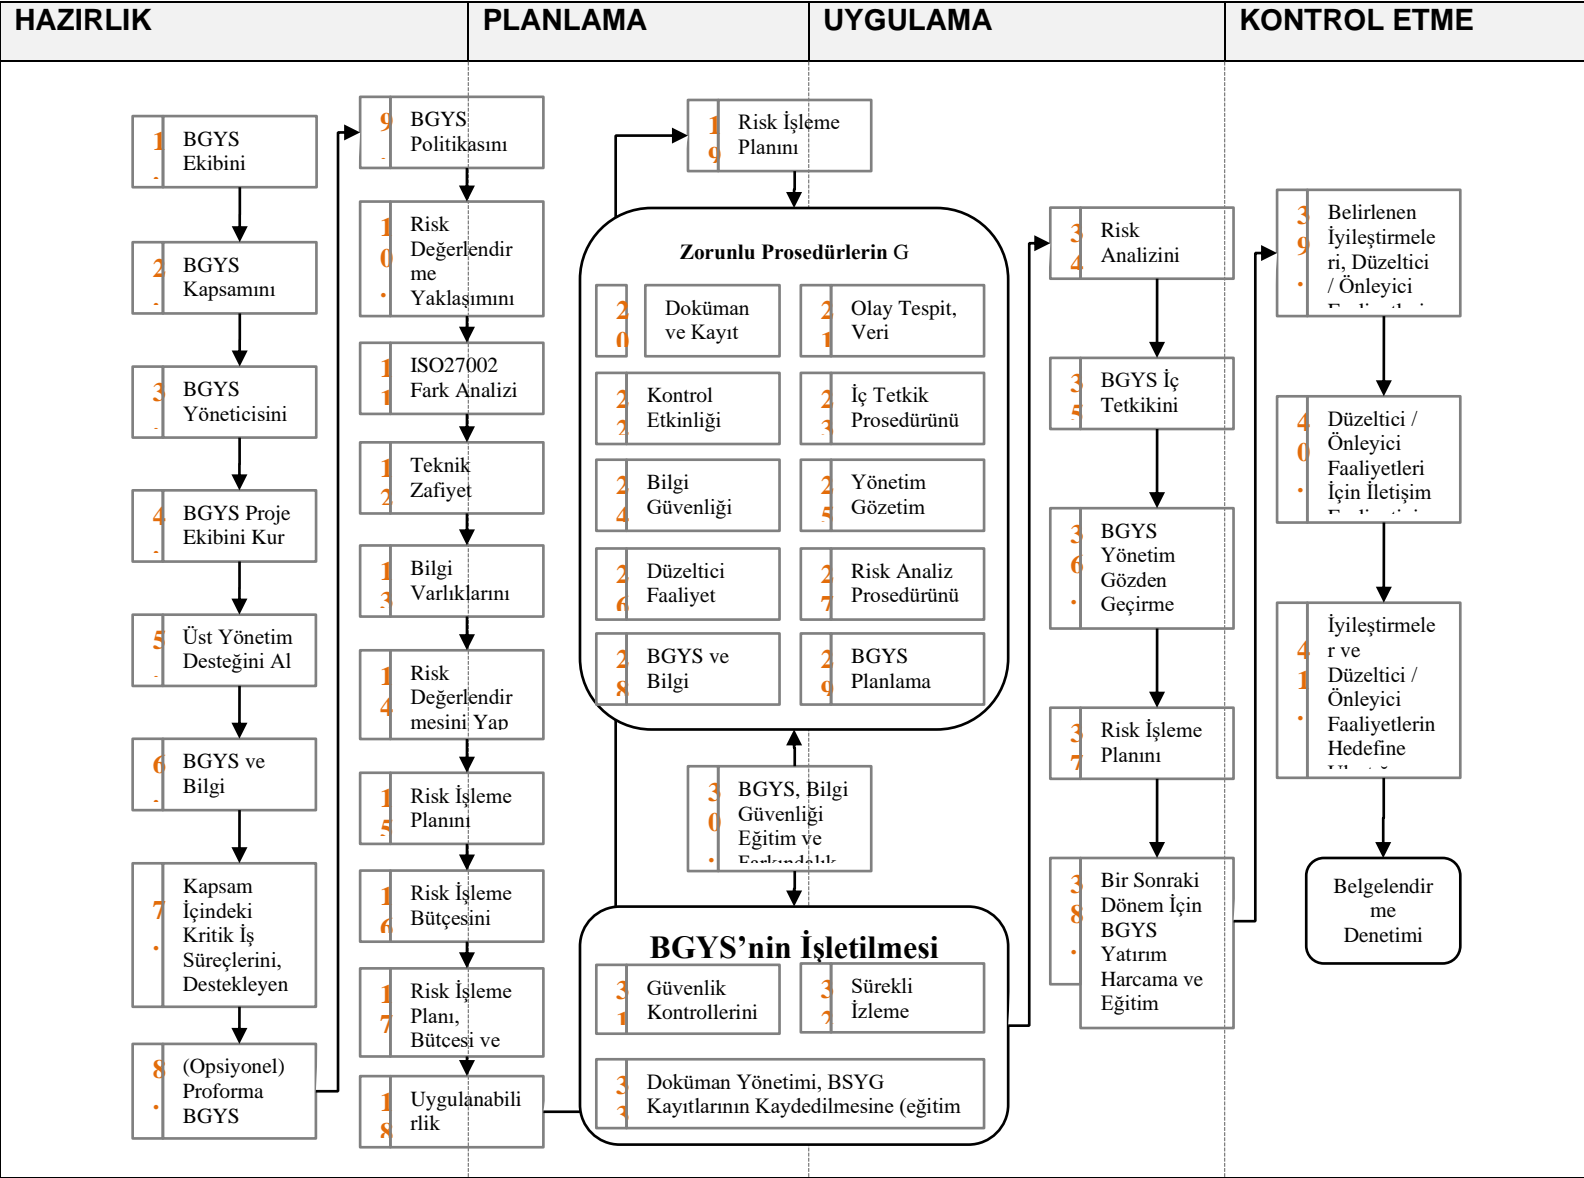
| HAZIRLIK | PLANLAMA | UYGULAMA | KONTROL ETME |
|---|---|---|---|

1. BGYS Ekibini

2. BGYS Kapsamını

3. BGYS Yöneticisini

4. BGYS Proje Ekibini Kur

5. Üst Yönetim Desteğini Al

6. BGYS ve Bilgi

7. Kapsam İçindeki Kritik İş Süreçlerini, Destekleyen

8. (Opsiyonel) Proforma BGYS

9. BGYS Politikasını

10. Risk Değerlendirme Yaklaşımını

11. ISO27002 Fark Analizi

12. Teknik Zafiyet

13. Bilgi Varlıklarını

14. Risk Değerlendirmesini Yap

15. Risk İşleme Planını

16. Risk İşleme Bütçesini

17. Risk İşleme Planı, Bütçesi ve

18. Uygulanabilirlik

19. Risk İşleme Planını

Zorunlu Prosedürlerin G

20. Doküman ve Kayıt

21. Olay Tespit, Veri

22. Kontrol Etkinliği

23. İç Tetkik Prosedürünü

24. Bilgi Güvenliği

25. Yönetim Gözetim

26. Düzeltici Faaliyet

27. Risk Analiz Prosedürünü

28. BGYS ve Bilgi

29. BGYS Planlama

30. BGYS, Bilgi Güvenliği Eğitim ve Farkındalık

BGYS'nin İşletilmesi

31. Güvenlik Kontrollerini

32. Sürekli İzleme

33. Doküman Yönetimi, BSYG Kayıtlarının Kaydedilmesine (eğitim

34. Risk Analizini

35. BGYS İç Tetkikini

36. BGYS Yönetim Gözden Geçirme

37. Risk İşleme Planını

38. Bir Sonraki Dönem İçin BGYS Yatırım Harcama ve Eğitim

39. Belirlenen İyileştirmeleri, Düzeltici / Önleyici Faaliyetleri

40. Düzeltici / Önleyici Faaliyetleri İçin İletişim Faaliyetleri

41. İyileştirmeler ve Düzeltici / Önleyici Faaliyetlerin Hedefine

Belgelendirme Denetimi